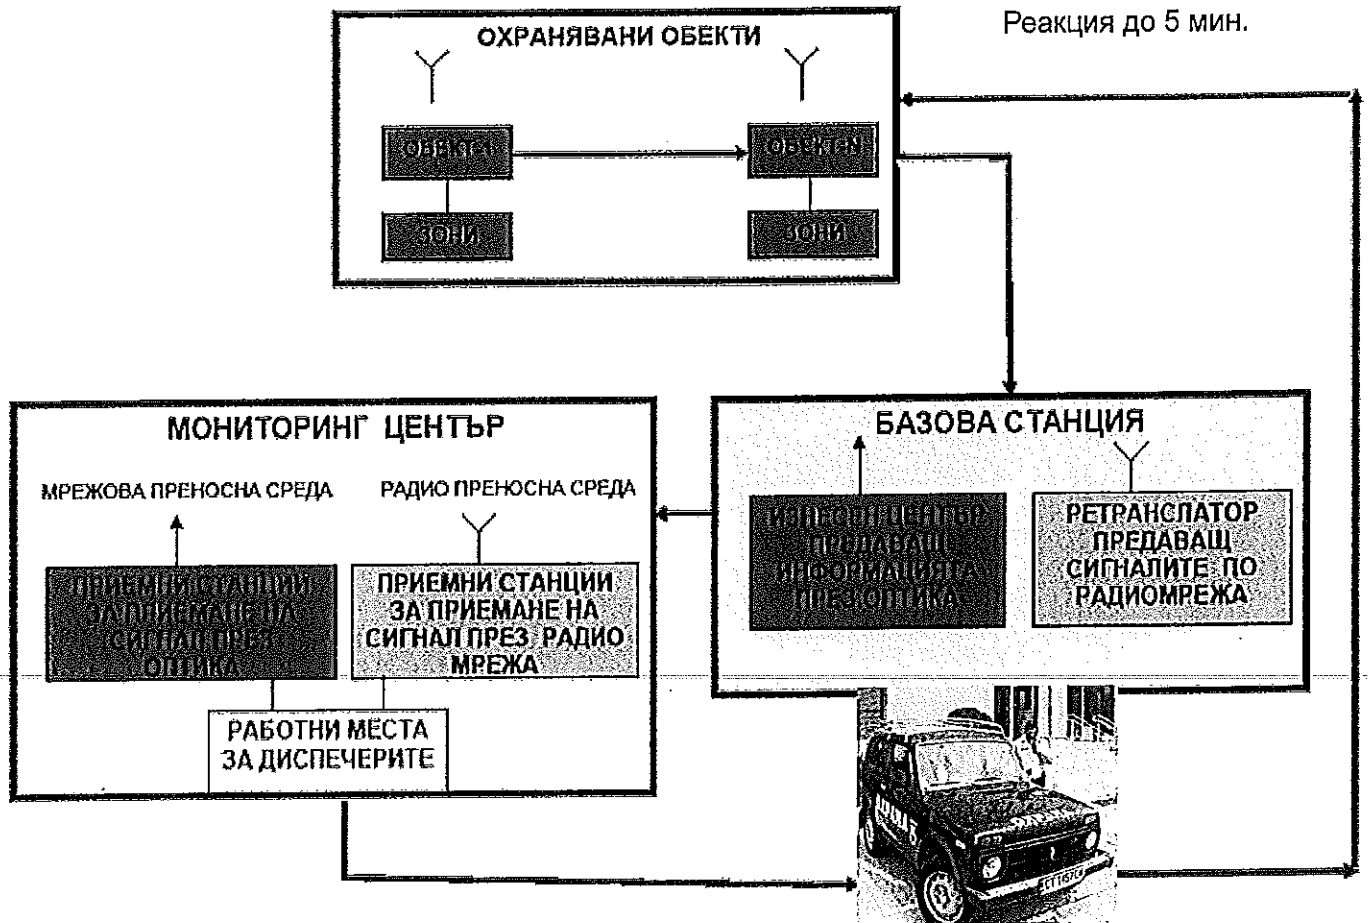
Реакция до 5 мин.

ОХРАНЯВАНИ ОБЕКТИ

ОБЕКТ 1

ОБЕКТ N

ЗОНИ

ЗОНИ

МОНИТОРИНГ ЦЕНТЪР

МРЕЖОВА ПРЕНОСНА СРЕДА

РАДИО ПРЕНОСНА СРЕДА

ПРИЕМНИ СТАНЦИИ ЗА ПРИЕМАНЕ НА СИГНАЛ ПРЕЗ ОПТИКА

ПРИЕМНИ СТАНЦИИ ЗА ПРИЕМАНЕ НА СИГНАЛ ПРЕЗ РАДИО МРЕЖА

РАБОТНИ МЕСТА ЗА ДИСПЕЧЕРИТЕ

БАЗОВА СТАНЦИЯ

ИЗНЕСЕН ЦЕНТЪР ПРЕДАВАЩ ИНФОРМАЦИЯТА ПРЕЗ ОПТИКА

РЕТРАНСЛАТОР ПРЕДАВАЩ СИГНАЛИТЕ ПО РАДИОМРЕЖА

СТ 1570